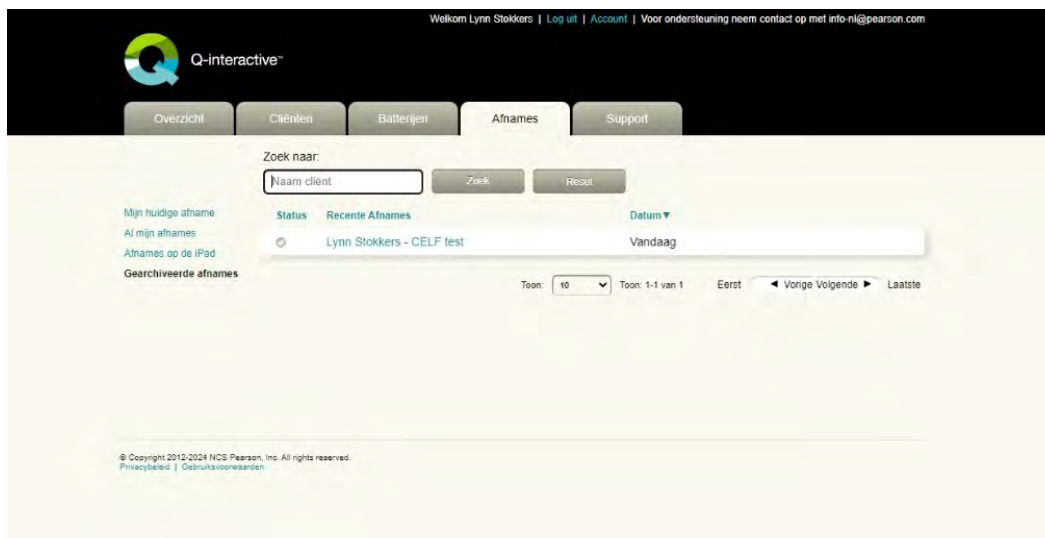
Welkom Lynn Stokkers | Log uit | Account | Voor ondersteuning neem contact op met info-nl@pearson.com

Q-interactive™

Overzicht
Cliënten
Batterijen
Afnames
Support

Zoek naar:
Naam cliënt
Zoek
Reset

Mijn huidige afname
Al mijn afnames
Afnames op de iPad
Gearchiveerde afnames

| Status | Recente Afnames | Datum ▼ |
|---|---|---|
| | Lynn Stokkers - CELF test | Vandaag |

Toon: 10 Toon: 1-1 van 1 Eerst ◄ Vorige Volgende ► Laatste

© Copyright 2012-2024 NCS Pearson, Inc. All rights reserved.
Privacybeleid | Gebruiksvoorwaarden